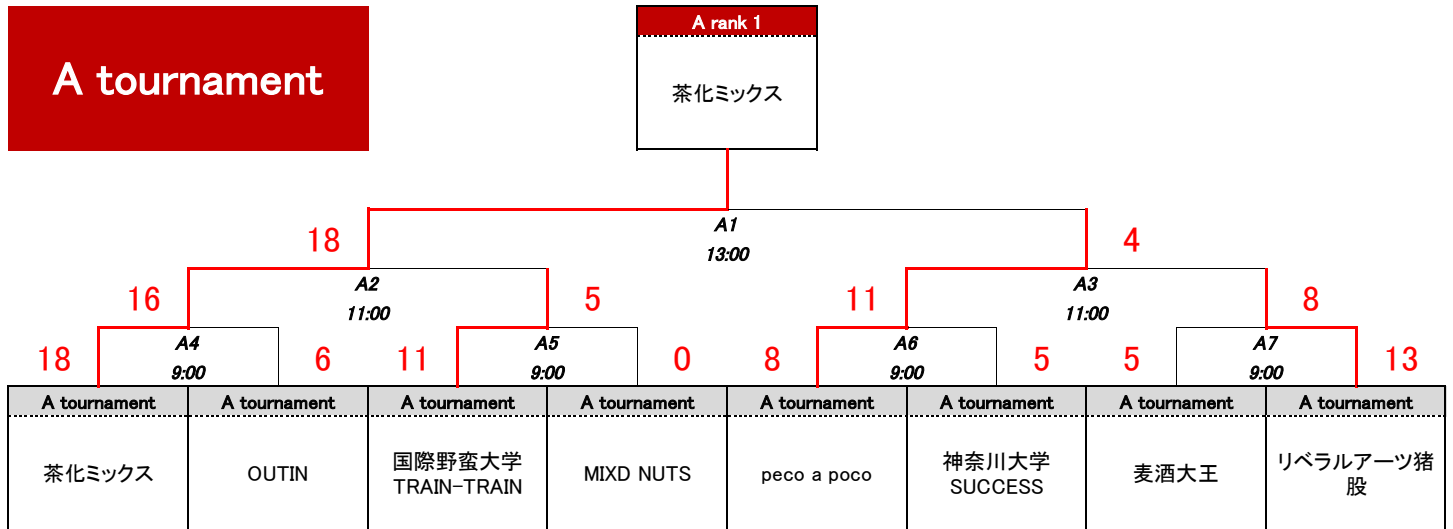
A tournament

A rank 1

茶化ミックス

A1
13:00

18

4

A2
11:00

A3
11:00

16

5

11

8

A4
9:00

A5
9:00

A6
9:00

A7
9:00

18

6

11

0

8

5

5

13

| A tournament | A tournament | A tournament | A tournament | A tournament | A tournament | A tournament | A tournament |
|---|---|---|---|---|---|---|---|
| 茶化ミックス | OUTIN | 国際野蛮大学 TRAIN-TRAIN | MIXD NUTS | peco a poco | 神奈川大学 SUCCESS | 麦酒大王 | リベラルアーツ猪股 |